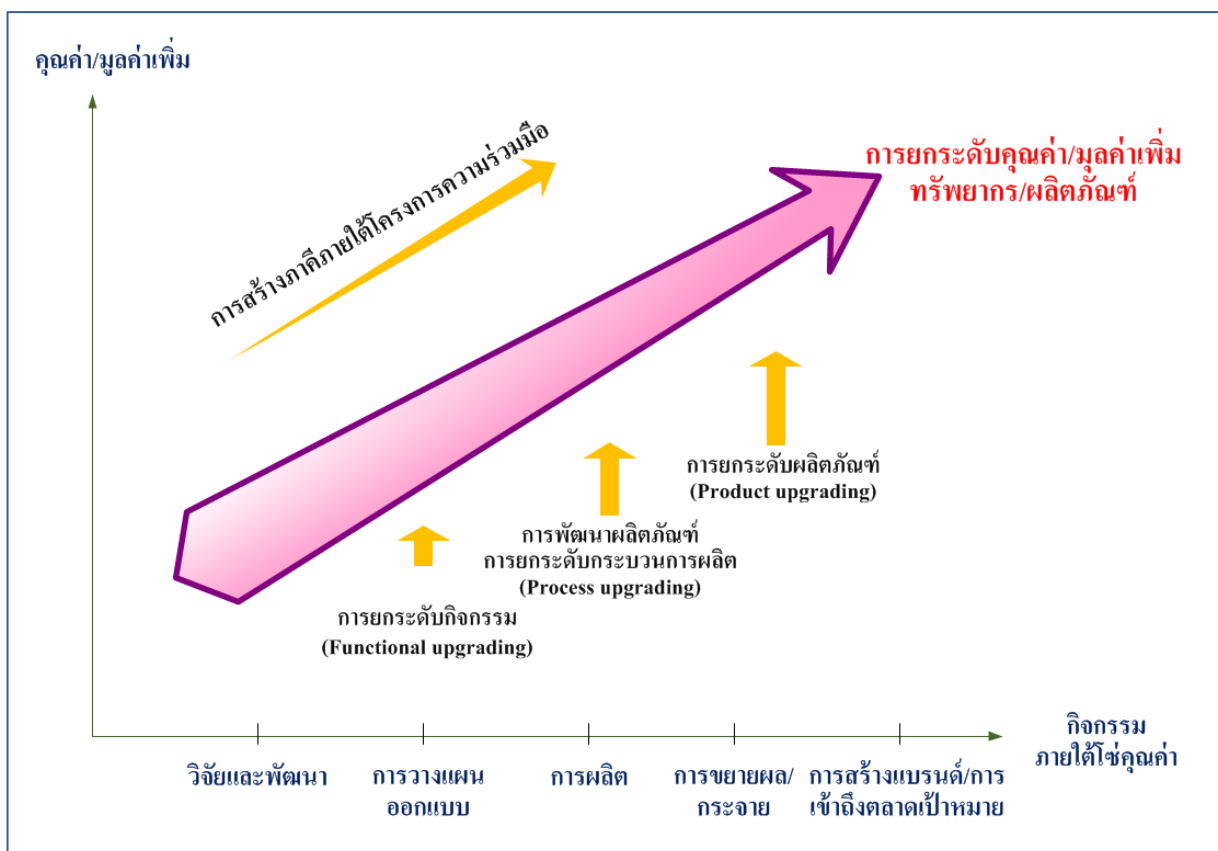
คุณค่า/มูลค่าเพิ่ม

การสร้างภาคีภายใต้โครงการความร่วมมือ

การยกระดับคุณค่า/มูลค่าเพิ่ม ทรัพยากร/ผลิตภัณฑ์

การยกระดับผลิตภัณฑ์ (Product upgrading)

การพัฒนาผลิตภัณฑ์ การยกระดับกระบวนการผลิต (Process upgrading)

การยกระดับกิจกรรม (Functional upgrading)

กิจกรรม ภายใต้โซ่คุณค่า

วิจัยและพัฒนา

การวางแผน ออกแบบ

การผลิต

การขยายผล/ กระจาย

การสร้างแบรนด์/การ เข้าถึงตลาดเป้าหมาย